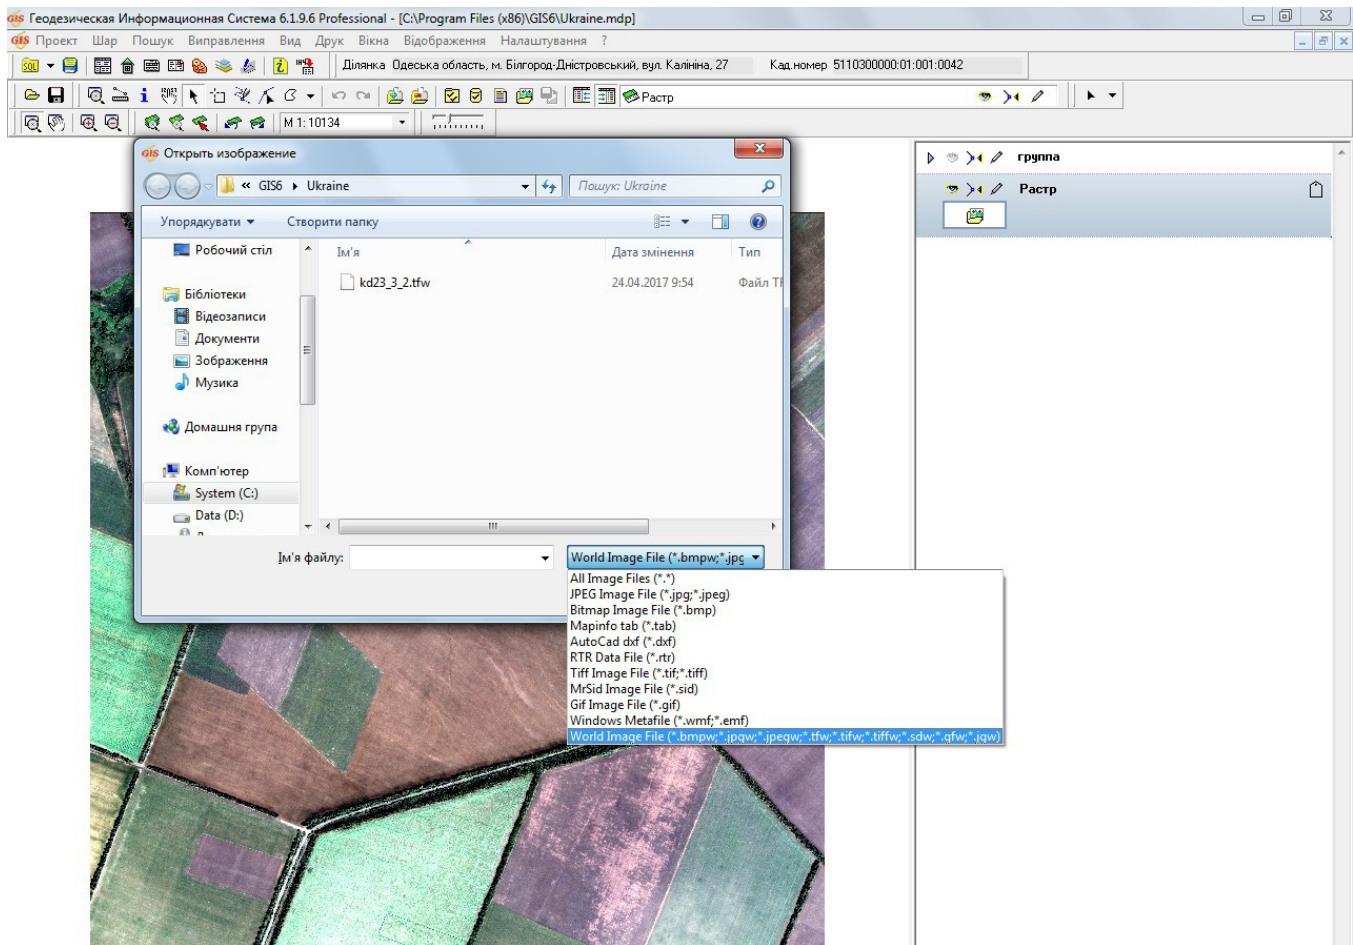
GIS Геодезическая Информационная Система 6.1.9.6 Professional - [C:\Program Files (x86)\GIS6\Ukraine.mdp]

GIS Проект Шар Пошук Виправлення Вид Друк Вікна Відображення Налаштування ?

SQL

Ділянка Одеська область, м. Білгород-Дністровський, вул. Калініна, 27

Кад.номер 5110300000:01:001:0042

Растр

М 1: 10134

группа

Растр

GIS Открыть изображение

« GIS6 ▸ Ukraine

Пошук: Ukraine

Упорядкувати ▾

Створити папку

Робочий стіл

Бібліотеки

Відеозаписи

Документи

Зображення

Музика

Домашня група

Комп'ютер

System (C:)

Data (D:)

Ім'я

Дата змінення

Тип

kd23_3_2.tfw

24.04.2017 9:54

Файл T

Ім'я файлу:

World Image File (*.bmpw;*.jpg

All Image Files (*.*)
JPEG Image File (*.jpg;*.jpeg)
Bitmap Image File (*.bmp)
Mapinfo tab (*.tab)
AutoCad dxf (*.dxf)
RTR Data File (*.rtr)
Tiff Image File (*.tif;*.tiff)
MrSid Image File (*.sid)
Gif Image File (*.gif)
Windows Metafile (*.wmf;*.emf)
World Image File (*.bmpw;*.jpgw;*.jpegw;*.tfw;*.tifw;*.tiffw;*.sdw;*.gfw;*.jgw)